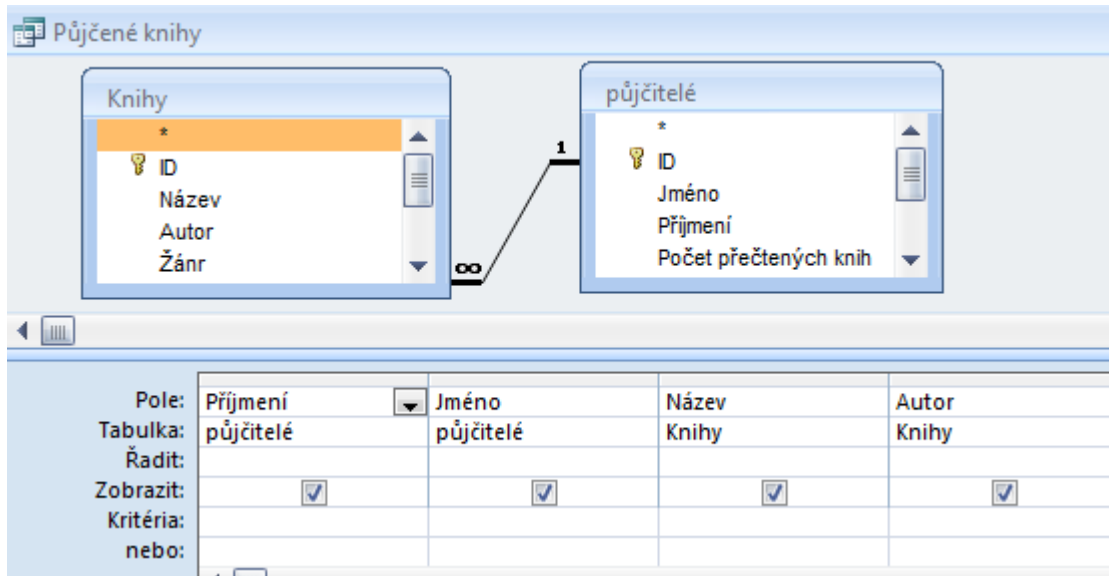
Půjčené knihy

Knihy
*
ID
Název
Autor
Žánr

půjčitelé
*
ID
Jméno
Příjmení
Počet přečtených knih

1
∞

| Pole: | Příjmení | Jméno | Název | Autor |
|---|---|---|---|---|
| Tabulka: | půjčitelé | půjčitelé | Knihy | Knihy |
| Řadit: | | | | |
| Zobrazit: | ☑ | ☑ | ☑ | ☑ |
| Kritéria: | | | | |
| nebo: | | | | |